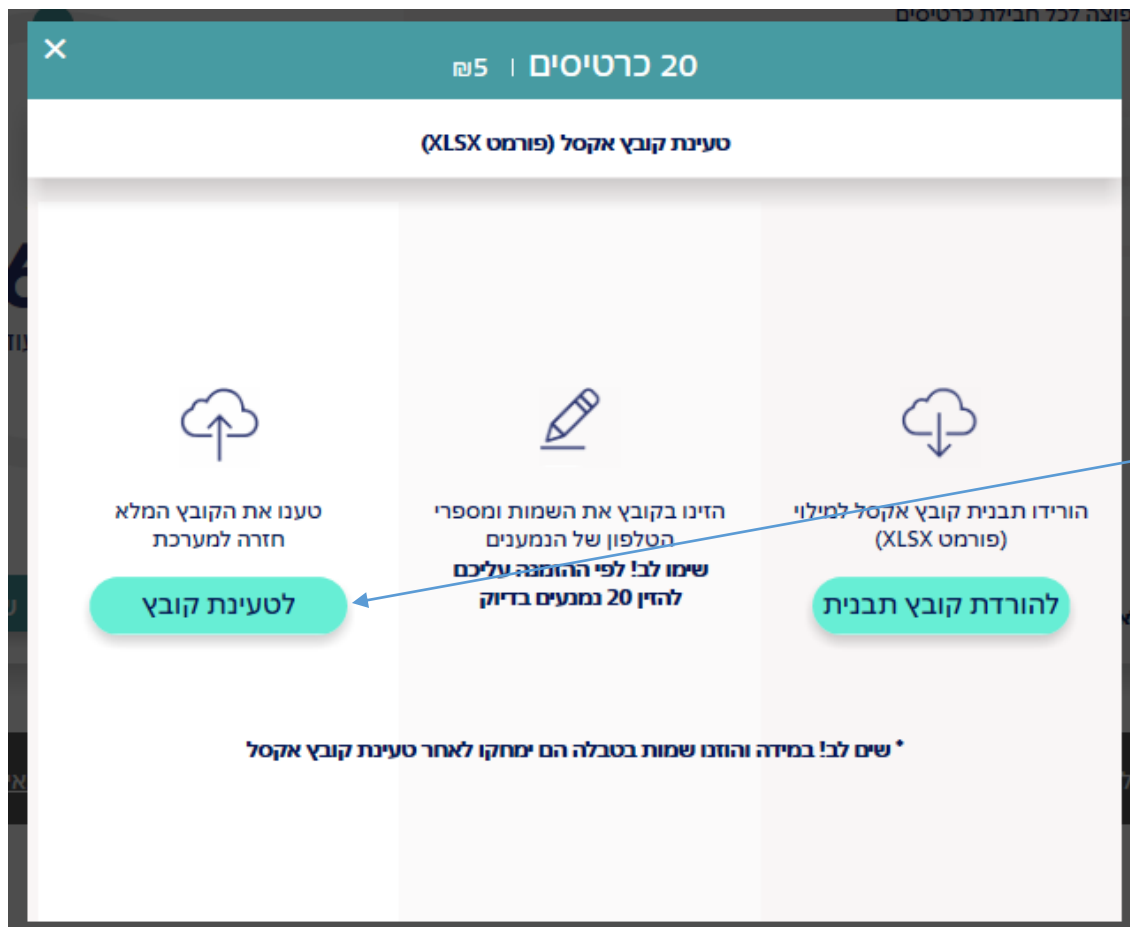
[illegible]פוצה לכל חבילת כרטיסים

✕

20 כרטיסים | 5₪

טעינת קובץ אקסל (פורמט XLSX)

הורידו תבנית קובץ אקסל למילוי (פורמט XLSX)

להורדת קובץ תבנית

הזינו בקובץ את השמות ומספרי הטלפון של הנמענים
שימו לב! לפי ההזמנה עליכם להזין 20 נמענים בדיוק

טענו את הקובץ המלא חזרה למערכת

לטעינת קובץ

* שים לב! במידה והוזנו שמות בטבלה הם ימחקו לאחר טעינת קובץ אקסל